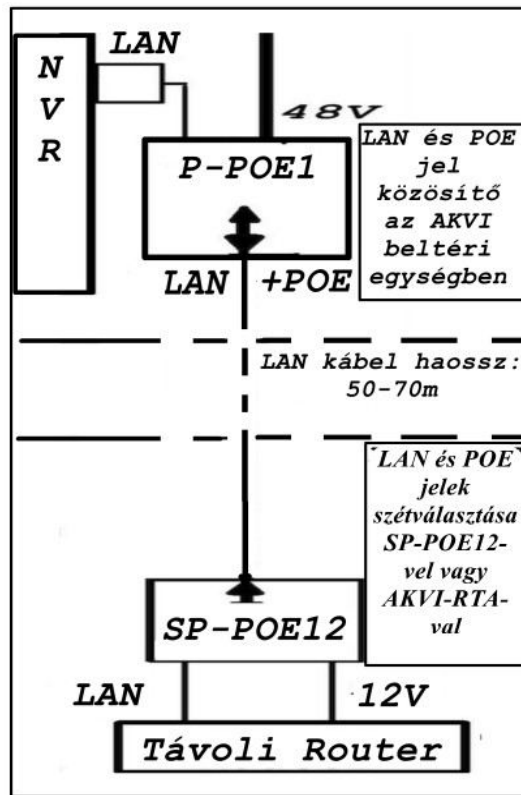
N
V
R

LAN

48V

P-POE1

LAN és POE jel közösítő az AKVI beltéri egységben

LAN +POE

LAN kábel haossz: 50-70m

LAN és POE jelek szétválasztása SP-POE12-vel vagy AKVI-RTA-val

SP-POE12

LAN

12V

Távoli Router